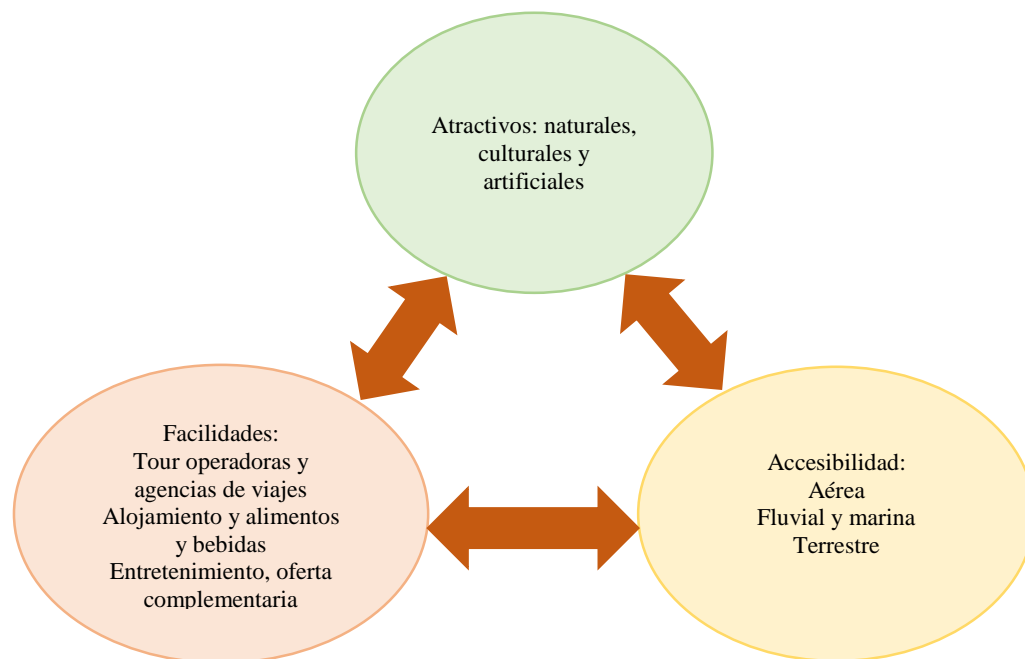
Atractivos: naturales, culturales y artificiales

Facilidades:
Tour operadoras y agencias de viajes
Alojamiento y alimentos y bebidas
Entretenimiento, oferta complementaria

Accesibilidad:
Aérea
Fluvial y marina
Terrestre